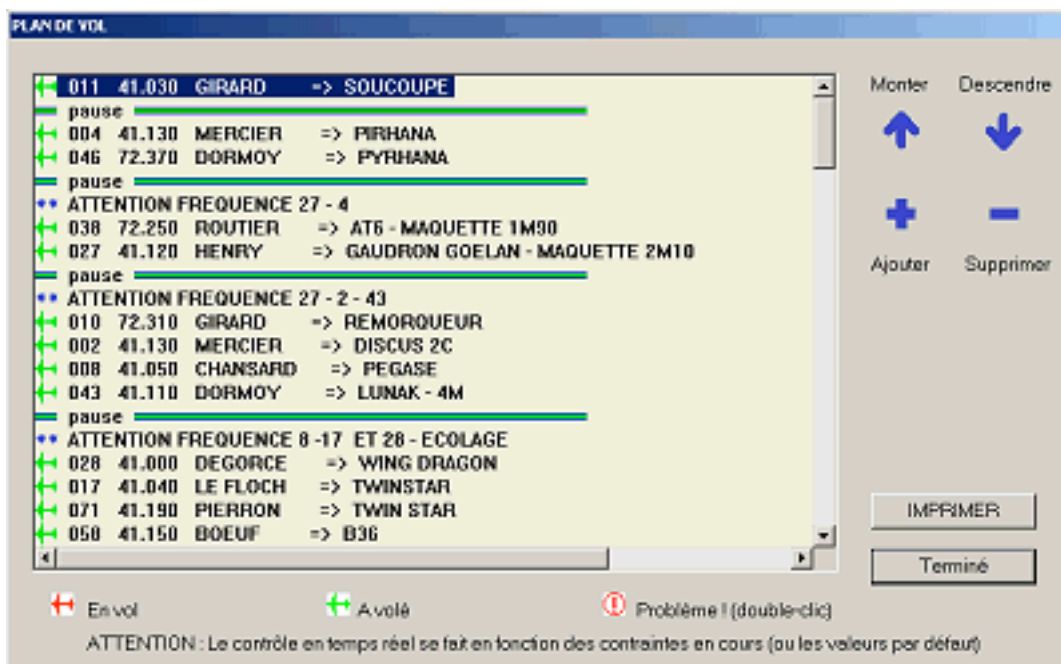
PLAN DE VOL

011 41.030 GIRARD => SOUCOUPE
pause
004 41.130 MERCIER => PIRHANA
046 72.370 DORMOY => PYRHANA
pause
ATTENTION FREQUENCE 27 - 4
038 72.250 ROUTIER => AT6 - MAQUETTE 1M90
027 41.120 HENRY => GAUDRON GOELAN - MAQUETTE 2M10
pause
ATTENTION FREQUENCE 27 - 2 - 43
010 72.310 GIRARD => REMORQUEUR
002 41.130 MERCIER => DISCUS 2C
008 41.050 CHANSARD => PEGASE
043 41.110 DORMOY => LUNAK - 4M
pause
ATTENTION FREQUENCE 8 -17 ET 28 - ECOLAGE
028 41.000 DEGORCE => WING DRAGON
017 41.040 LE FLOCH => TWINSTAR
071 41.190 PIERRON => TWIN STAR
050 41.150 BOEUF => B36

Monter
Descendre
Ajouter
Supprimer

IMPRIMER
Terminé

En vol
A volé
Problème ! (double-clic)
ATTENTION : Le contrôle en temps réel se fait en fonction des contraintes en cours (ou les valeurs par défaut)